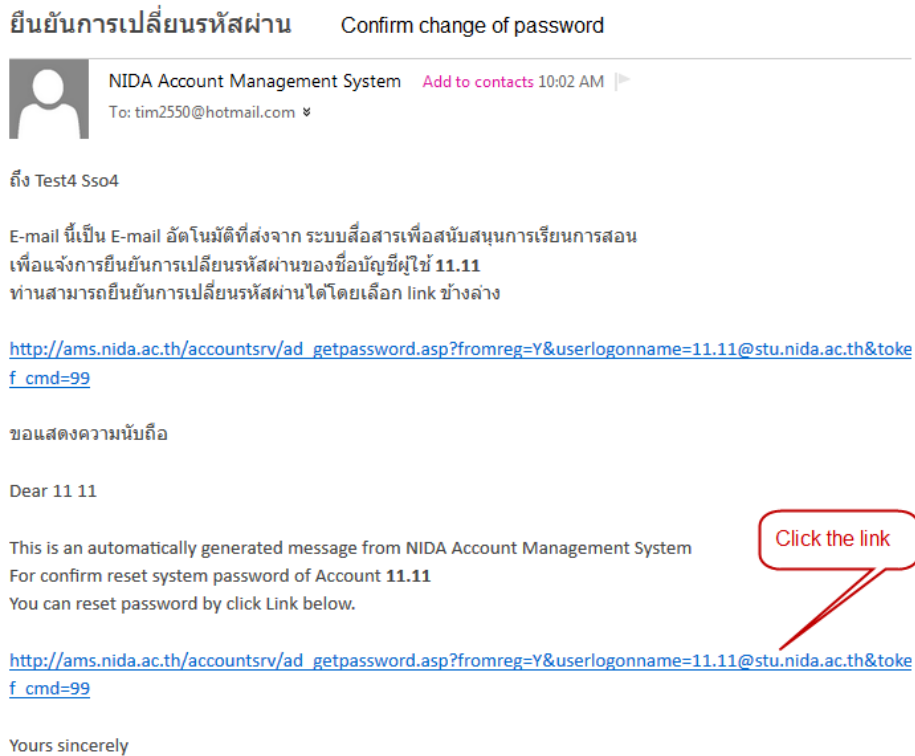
ยืนยันการเปลี่ยนรหัสผ่าน Confirm change of password

NIDA Account Management System Add to contacts 10:02 AM

To: tim2550@hotmail.com

ถึง Test4 Sso4

E-mail นี้เป็น E-mail อัตโนมัติที่ส่งจาก ระบบสื่อสารเพื่อสนับสนุนการเรียนการสอน เพื่อแจ้งการยืนยันการเปลี่ยนรหัสผ่านของชื่อบัญชีผู้ใช้ **11.11** ท่านสามารถยืนยันการเปลี่ยนรหัสผ่านได้โดยเลือก link ข้างล่าง

http://ams.nida.ac.th/accountsrv/ad_getpassword.asp?fromreg=Y&userlogonname=11.11@stu.nida.ac.th&tokef_cmd=99

ขอแสดงความนับถือ

Dear 11 11

This is an automatically generated message from NIDA Account Management System
For confirm reset system password of Account **11.11**
You can reset password by click Link below.

Click the link

http://ams.nida.ac.th/accountsrv/ad_getpassword.asp?fromreg=Y&userlogonname=11.11@stu.nida.ac.th&tokef_cmd=99

Yours sincerely